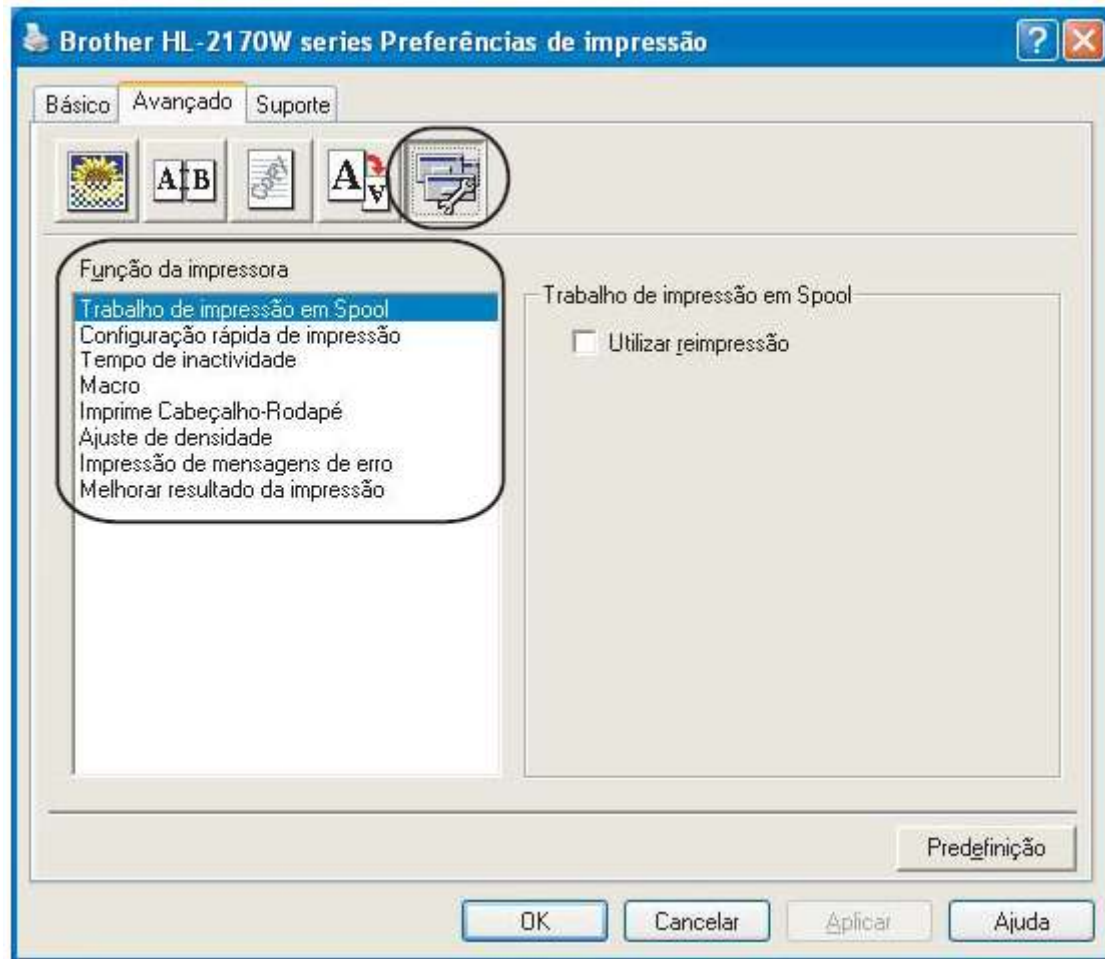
Brother HL-2170W series Preferências de impressão

Básico
Avançado
Suporte

Função da impressora

Trabalho de impressão em Spool
Configuração rápida de impressão
Tempo de inactividade
Macro
Imprime Cabeçalho-Rodapé
Ajuste de densidade
Impressão de mensagens de erro
Melhorar resultado da impressão

Trabalho de impressão em Spool

Utilizar reimpressão

Predefinição

OK
Cancelar
Aplicar
Ajuda